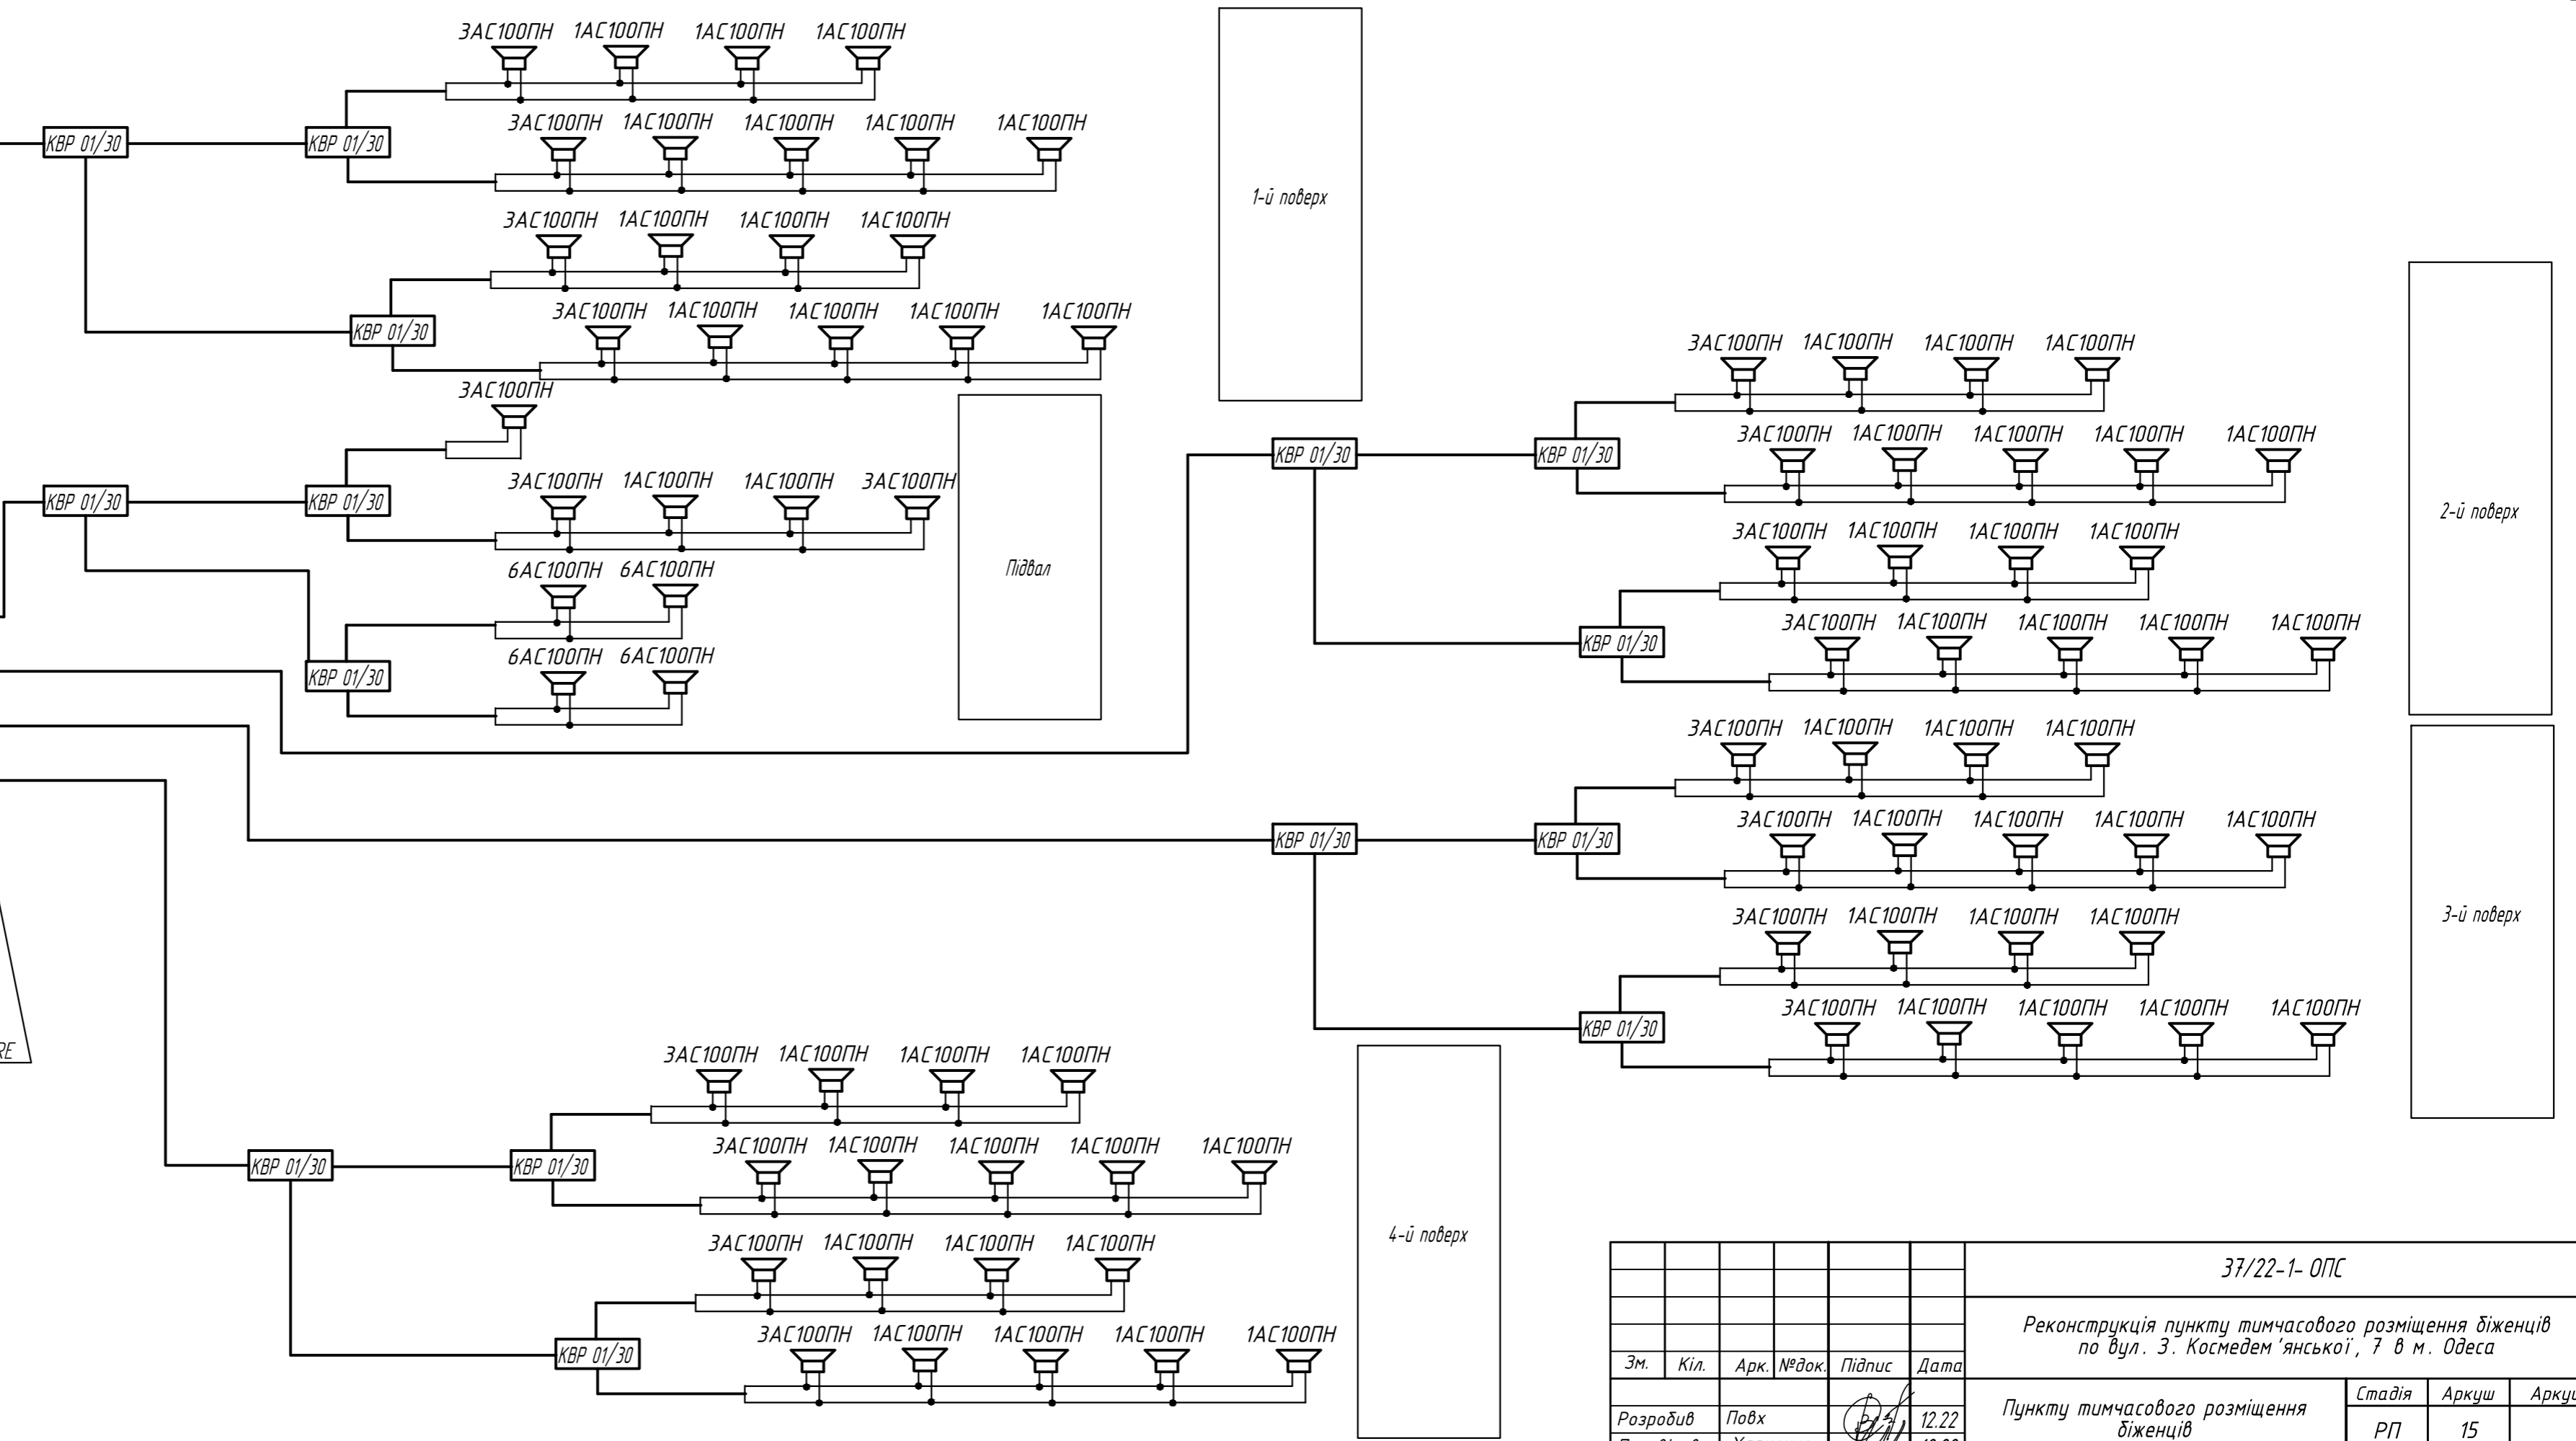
3АС100ПН 1АС100ПН 1АС100ПН 1АС100ПН

КВР 01/30 КВР 01/30

3АС100ПН 1АС100ПН 1АС100ПН 1АС100ПН 1АС100ПН

3АС100ПН 1АС100ПН 1АС100ПН 1АС100ПН

КВР 01/30

3АС100ПН 1АС100ПН 1АС100ПН 1АС100ПН 1АС100ПН

3АС100ПН

КВР 01/30 КВР 01/30

3АС100ПН 1АС100ПН 1АС100ПН 3АС100ПН

6АС100ПН 6АС100ПН

КВР 01/30

6АС100ПН 6АС100ПН

1-й поверх

Підвал

3АС100ПН 1АС100ПН 1АС100ПН 1АС100ПН

КВР 01/30 КВР 01/30

3АС100ПН 1АС100ПН 1АС100ПН 1АС100ПН 1АС100ПН

3АС100ПН 1АС100ПН 1АС100ПН 1АС100ПН

КВР 01/30

3АС100ПН 1АС100ПН 1АС100ПН 1АС100ПН 1АС100ПН

2-й поверх

3АС100ПН 1АС100ПН 1АС100ПН 1АС100ПН

КВР 01/30 КВР 01/30

3АС100ПН 1АС100ПН 1АС100ПН 1АС100ПН 1АС100ПН

3АС100ПН 1АС100ПН 1АС100ПН 1АС100ПН

КВР 01/30

3АС100ПН 1АС100ПН 1АС100ПН 1АС100ПН 1АС100ПН

3-й поверх

RE

3АС100ПН 1АС100ПН 1АС100ПН 1АС100ПН

КВР 01/30 КВР 01/30

3АС100ПН 1АС100ПН 1АС100ПН 1АС100ПН 1АС100ПН

3АС100ПН 1АС100ПН 1АС100ПН 1АС100ПН

КВР 01/30

3АС100ПН 1АС100ПН 1АС100ПН 1АС100ПН 1АС100ПН

4-й поверх

37/22-1- ОПС

Реконструкція пункту тимчасового розміщення біженців по вул. З. Космедем'янської, 7 в м. Одеса

| Зм. | Кіл. | Арк. | №док. | Підпис | Дата |
|---|---|---|---|---|---|
| Розробив | Повх | | | | 12.22 |

Пункту тимчасового розміщення біженців

| Стадія | Аркуш | Аркуш |
|---|---|---|
| РП | 15 | |